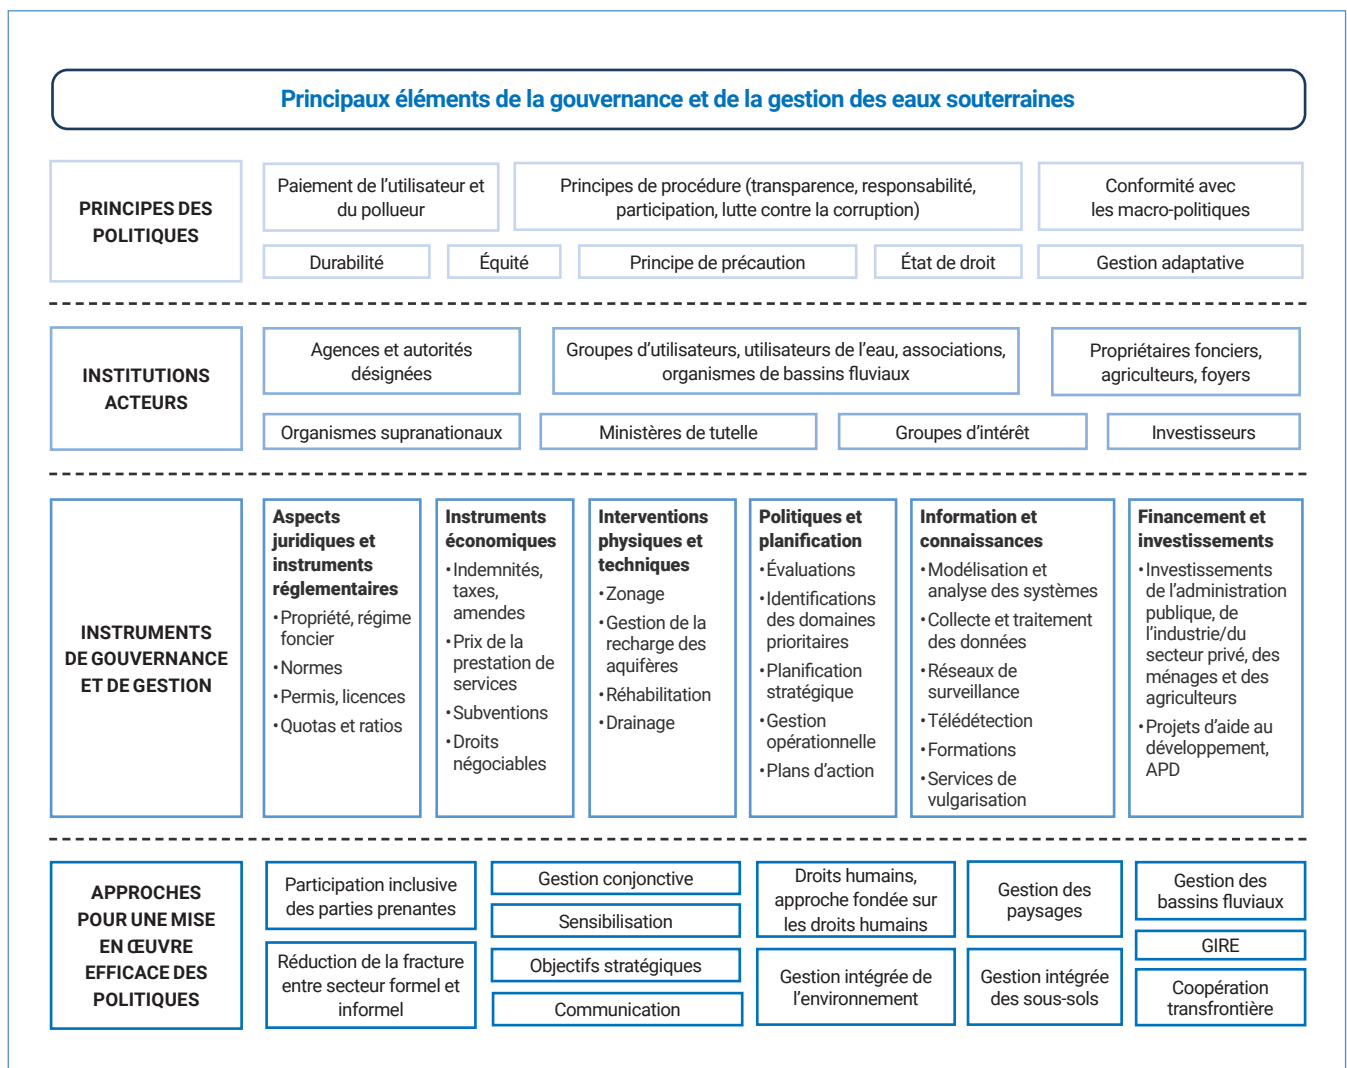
Principaux éléments de la gouvernance et de la gestion des eaux souterraines

PRINCIPES DES POLITIQUES

Paiement de l'utilisateur et du pollueur

Principes de procédure (transparence, responsabilité, participation, lutte contre la corruption)

Conformité avec les macro-politiques

Durabilité

Équité

Principe de précaution

État de droit

Gestion adaptative

INSTITUTIONS ACTEURS

Agences et autorités désignées

Groupes d'utilisateurs, utilisateurs de l'eau, associations, organismes de bassins fluviaux

Propriétaires fonciers, agriculteurs, foyers

Organismes supranationaux

Ministères de tutelle

Groupes d'intérêt

Investisseurs

INSTRUMENTS DE GOUVERNANCE ET DE GESTION

Aspects juridiques et instruments réglementaires
• Propriété, régime foncier
• Normes
• Permis, licences
• Quotas et ratios

Instruments économiques
• Indemnités, taxes, amendes
• Prix de la prestation de services
• Subventions
• Droits négociables

Interventions physiques et techniques
• Zonage
• Gestion de la recharge des aquifères
• Réhabilitation
• Drainage

Politiques et planification
• Évaluations
• Identifications des domaines prioritaires
• Planification stratégique
• Gestion opérationnelle
• Plans d'action

Information et connaissances
• Modélisation et analyse des systèmes
• Collecte et traitement des données
• Réseaux de surveillance
• Télédétection
• Formations
• Services de vulgarisation

Financement et investissements
• Investissements de l'administration publique, de l'industrie/du secteur privé, des ménages et des agriculteurs
• Projets d'aide au développement, APD

APPROCHES POUR UNE MISE EN ŒUVRE EFFICACE DES POLITIQUES

Participation inclusive des parties prenantes

Réduction de la fracture entre secteur formel et informel

Gestion conjonctive

Sensibilisation

Objectifs stratégiques

Communication

Droits humains, approche fondée sur les droits humains

Gestion intégrée de l'environnement

Gestion des paysages

Gestion intégrée des sous-sols

Gestion des bassins fluviaux

GIRE

Coopération transfrontière